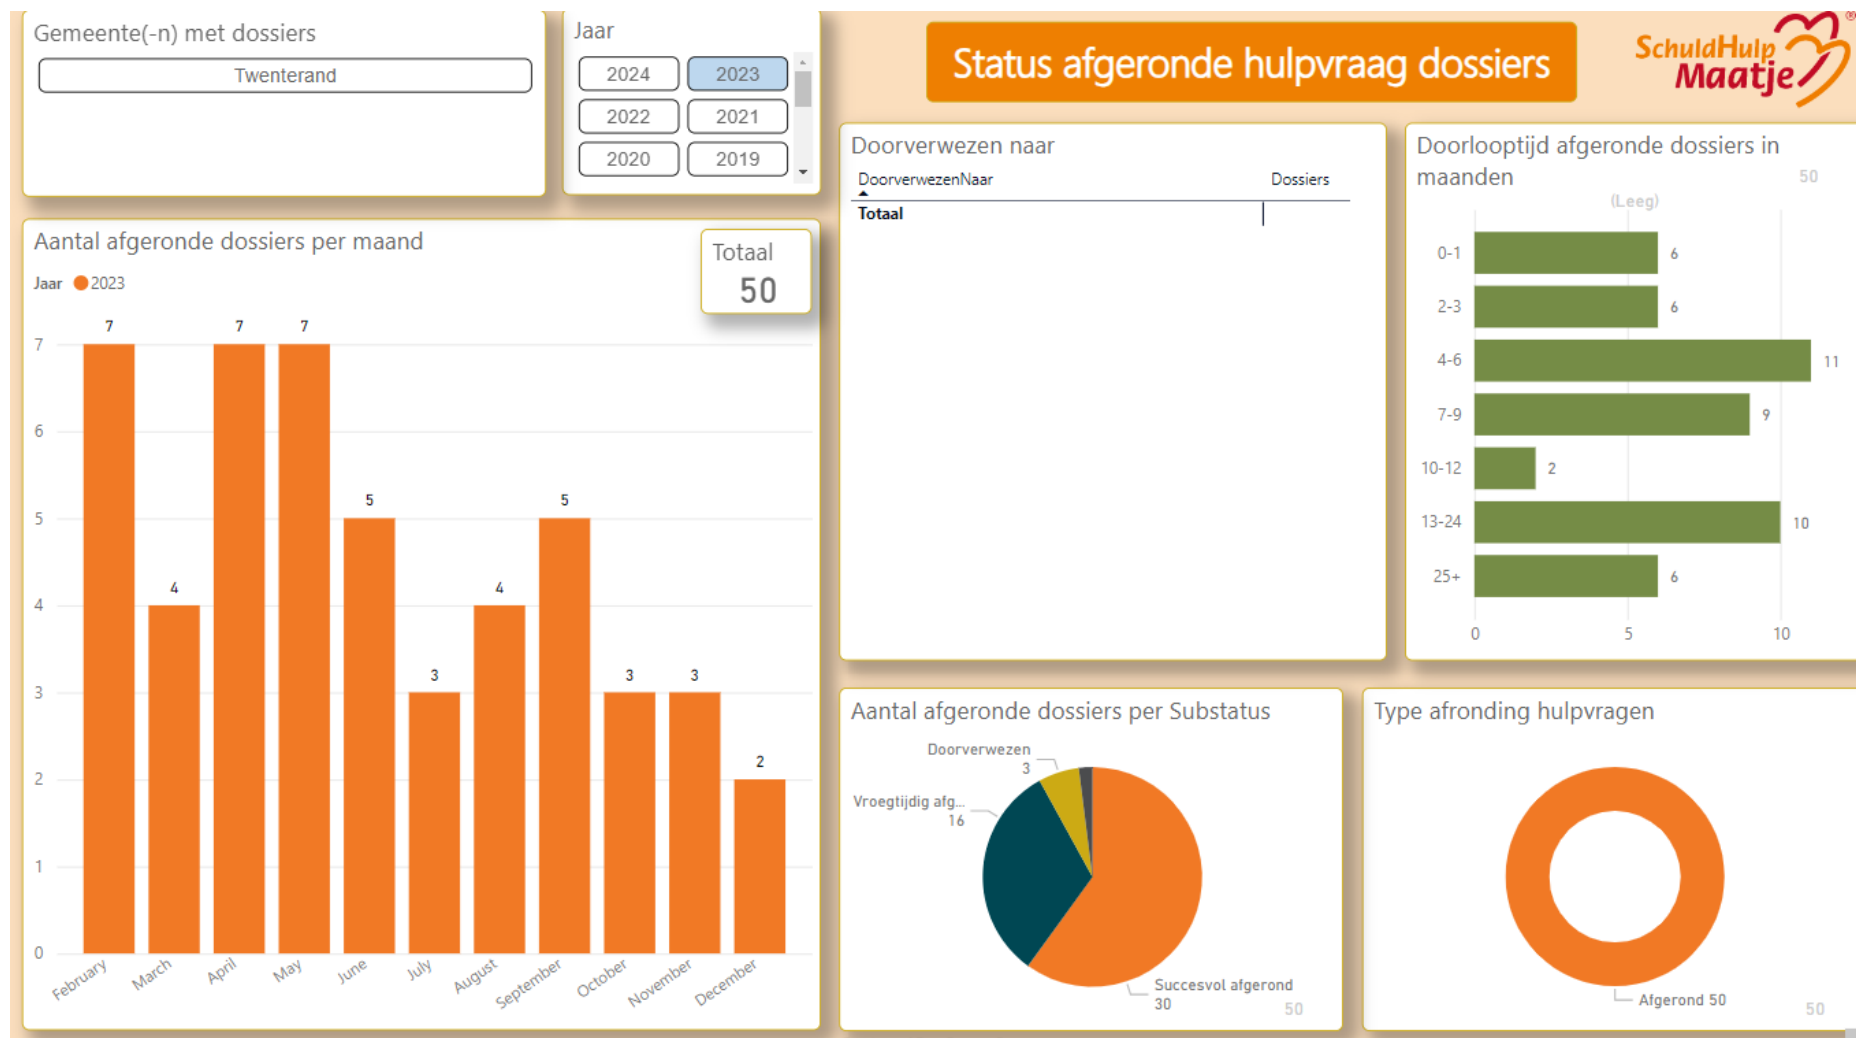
Gemeente(-n) met dossiers

Twenterand

Jaar

2024
2023
2022
2021
2020
2019

Status afgeronde hulpvraag dossiers

SchuldHulp Maatje

Doorverwezen naar

| DoorverwezenNaar | Dossiers |
|---|---|
| Totaal | |

Doorlooptijd afgeronde dossiers in maanden

50

(Leeg)

| | |
|---|---|
| 0-1 | 6 |
| 2-3 | 6 |
| 4-6 | 11 |
| 7-9 | 9 |
| 10-12 | 2 |
| 13-24 | 10 |
| 25+ | 6 |

0 5 10

Aantal afgeronde dossiers per maand

Jaar 2023

Totaal
50

| February | March | April | May | June | July | August | September | October | November | December |
|---|---|---|---|---|---|---|---|---|---|---|
| 7 | 4 | 7 | 7 | 5 | 3 | 4 | 5 | 3 | 3 | 2 |

7 6 5 4 3 2 1 0

Aantal afgeronde dossiers per Substatus

Doorverwezen 3
Vroegtijdig afg... 16
Succesvol afgerond 30
50

Type afronding hulpvragen

Afgerond 50
50